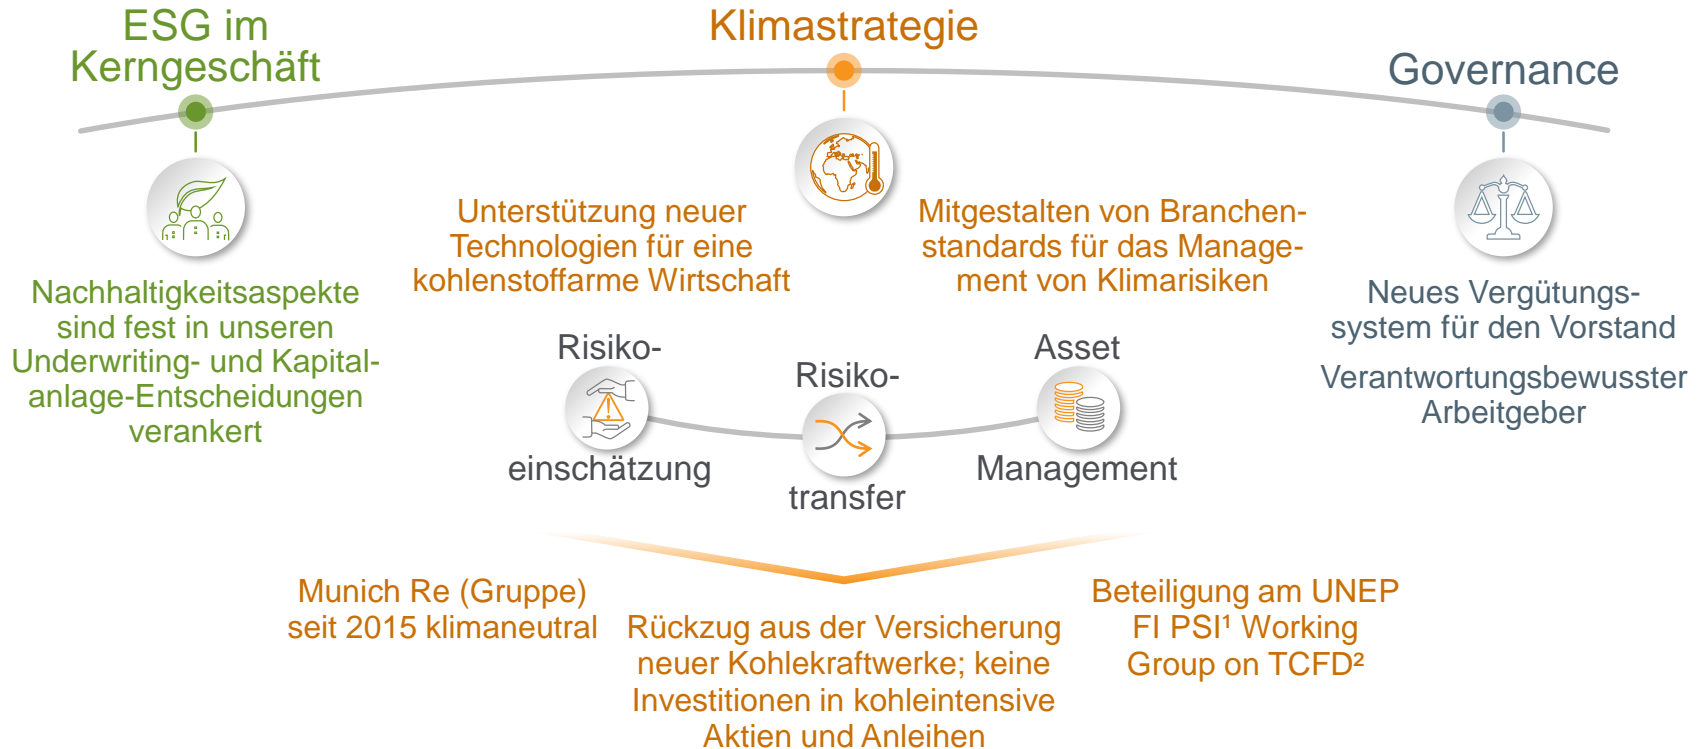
ESG im Kerngeschäft

Klimastrategie

Governance

Nachhaltigkeitsaspekte sind fest in unseren Underwriting- und Kapitalanlage-Entscheidungen verankert

Unterstützung neuer Technologien für eine kohlenstoffarme Wirtschaft

Mitgestalten von Branchenstandards für das Management von Klimarisiken

Neues Vergütungssystem für den Vorstand

Verantwortungsbewusster Arbeitgeber

Risiko-einschätzung

Risiko-transfer

Asset Management

Munich Re (Gruppe) seit 2015 klimaneutral

Rückzug aus der Versicherung neuer Kohlekraftwerke; keine Investitionen in kohleintensive Aktien und Anleihen

Beteiligung am UNEP FI PSI¹ Working Group on TCFD²